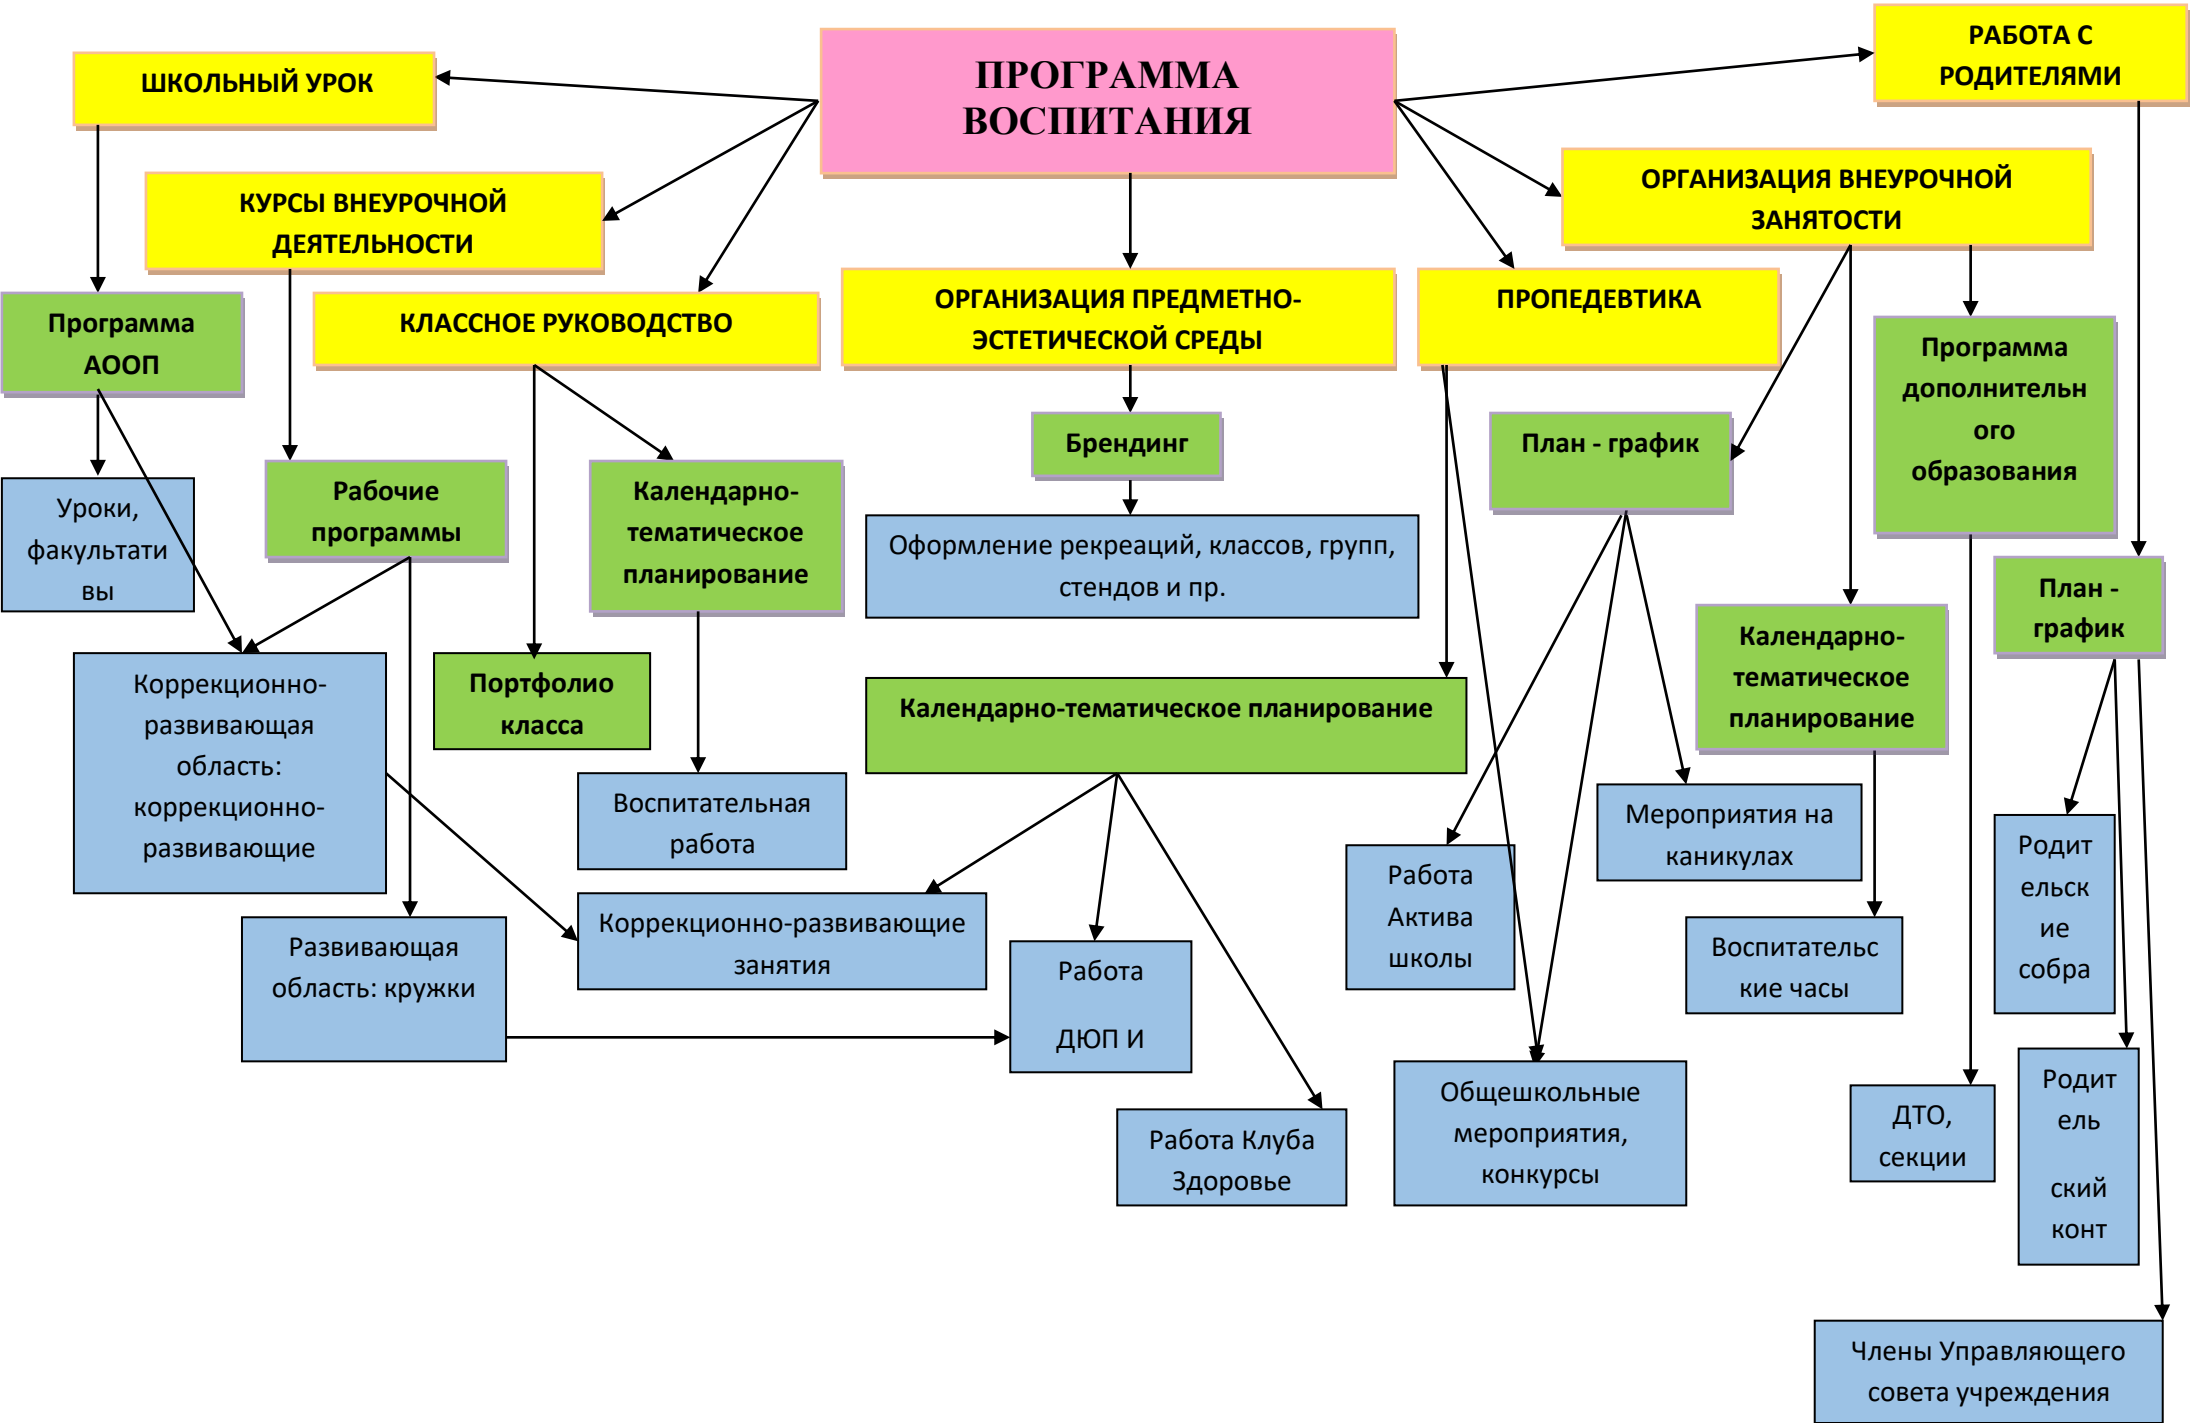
ПРОГРАММА ВОСПИТАНИЯ

ШКОЛЬНЫЙ УРОК

КУРСЫ ВНЕУРОЧНОЙ ДЕЯТЕЛЬНОСТИ

КЛАССНОЕ РУКОВОДСТВО

ОРГАНИЗАЦИЯ ПРЕДМЕТНО-ЭСТЕТИЧЕСКОЙ СРЕДЫ

ПРОПЕДЕВТИКА

ОРГАНИЗАЦИЯ ВНЕУРОЧНОЙ ЗАНЯТОСТИ

РАБОТА С РОДИТЕЛЯМИ

Программа АООП

Уроки, факультативы

Рабочие программы

Календарно-тематическое планирование

Брендинг

Оформление рекреаций, классов, групп, стендов и пр.

План - график

Программа дополнительного образования

План - график

Коррекционно-развивающая область: коррекционно-развивающие

Портфолио класса

Воспитательная работа

Календарно-тематическое планирование

Календарно-тематическое планирование

Мероприятия на каникулах

Родительские собра

Развивающая область: кружки

Коррекционно-развивающие занятия

Работа ДЮП И

Работа Актива школы

Воспитательские часы

Работа Клуба Здоровье

Общешкольные мероприятия, конкурсы

ДТО, секции

Родитель ский конт

Члены Управляющего совета учреждения